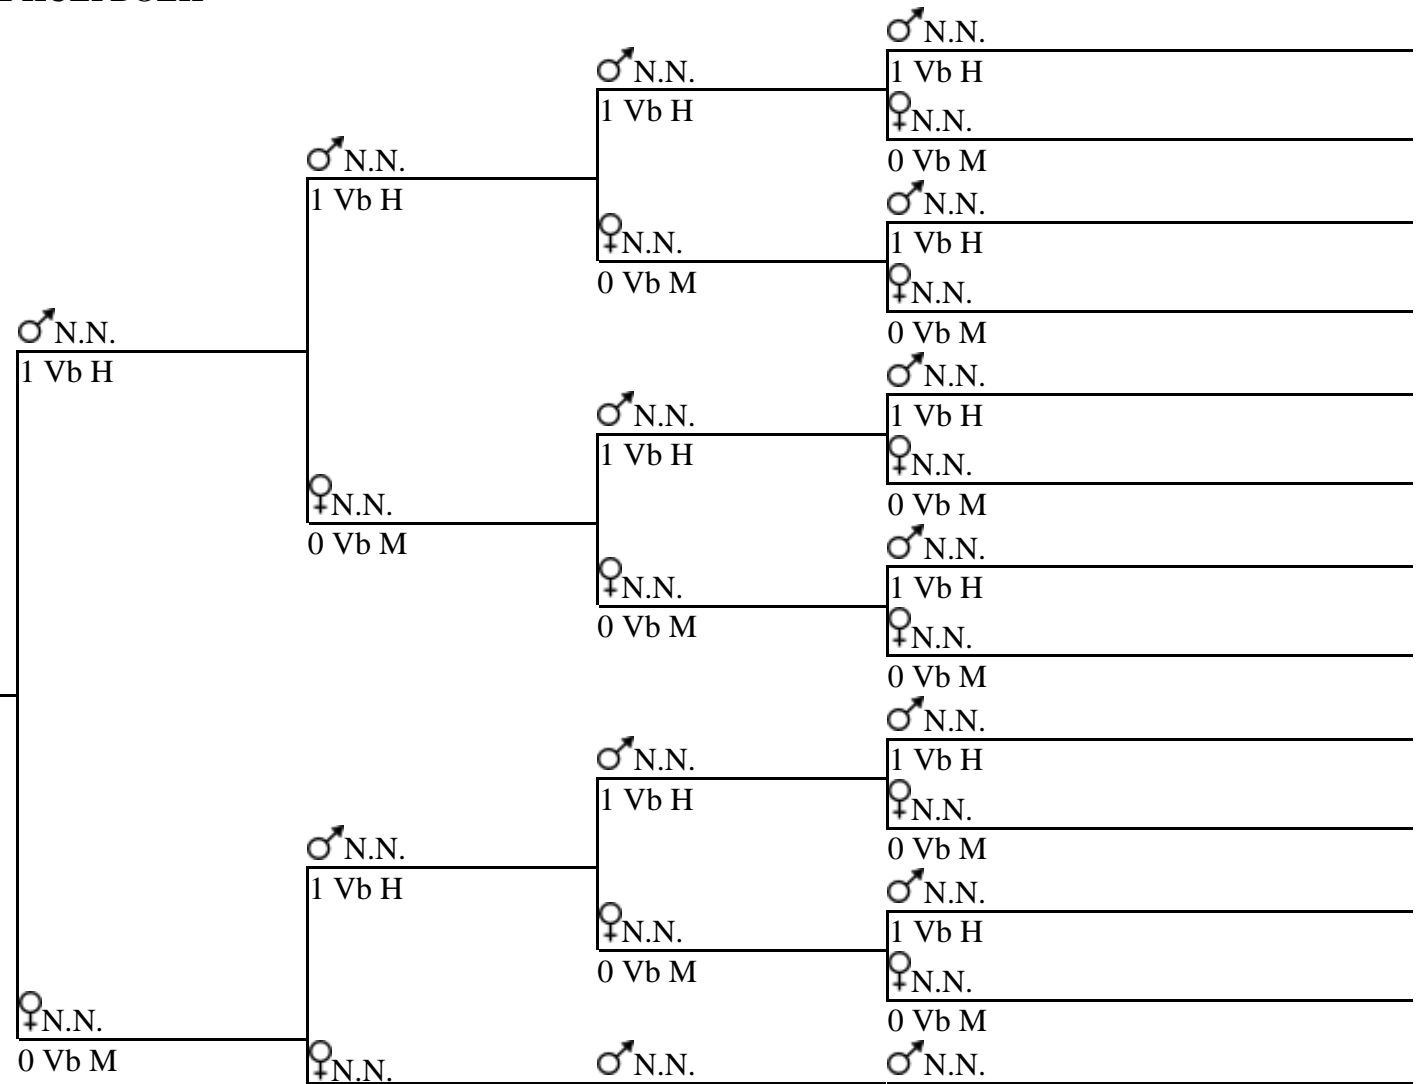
♂N.N.
1 Vb H
♀N.N.
0 Vb M
♂N.N.
1 Vb H
♂N.N.
1 Vb H
♀N.N.
0 Vb M
♂N.N.
1 Vb H
♀N.N.
0 Vb M
♂N.N.
1 Vb H
♂N.N.
1 Vb H
♀N.N.
0 Vb M
♂N.N.
1 Vb H
♀N.N.
0 Vb M
♂N.N.
1 Vb H
♀N.N.
0 Vb M
♀N.N.
0 Vb M
♂N.N.
1 Vb H
♂N.N.
1 Vb H
♀N.N.
0 Vb M
♀N.N.
0 Vb M
♂N.N.
1 Vb H
♀N.N.
0 Vb M
♂N.N.
1 Vb H
♂N.N.
1 Vb H
♀N.N.
0 Vb M
♂N.N.
1 Vb H
♀N.N.
0 Vb M
♀N.N.
♂N.N.
♂N.N.